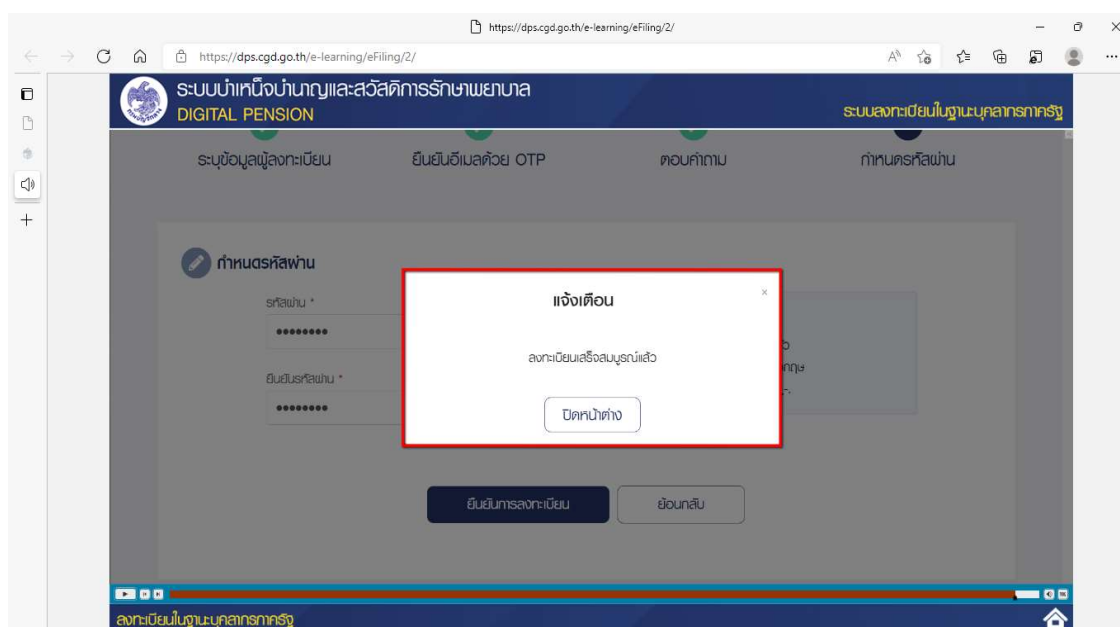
https://dps.cgd.go.th/e-learning/eFiling/2/

https://dps.cgd.go.th/e-learning/eFiling/2/

ระบบบำเหน็จบำนาญและสวัสดิการรักษาพยาบาล
DIGITAL PENSION

ระบบลงทะเบียนในฐานะบุคลากรภาครัฐ

ระบุข้อมูลผู้ลงทะเบียน
ยืนยันอีเมลด้วย OTP
ตอบคำถาม
กำหนดรหัสผ่าน

กำหนดรหัสผ่าน

รหัสผ่าน *
••••••••
ยืนยันรหัสผ่าน *
••••••••

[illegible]

แจ้งเตือน

×

ลงทะเบียนเสร็จสมบูรณ์แล้ว

ปิดหน้าต่าง

ยืนยันการลงทะเบียน
ย้อนกลับ

ลงทะเบียนในฐานะบุคลากรภาครัฐ